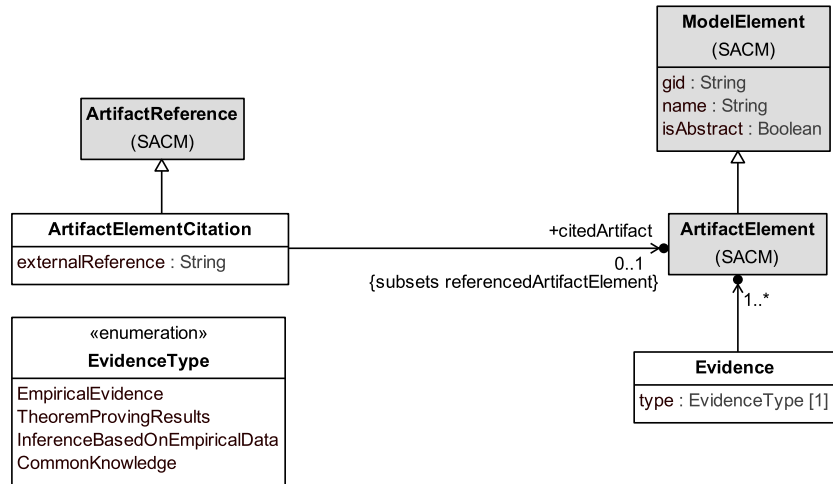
ModelElement
(SACM)
gid : String
name : String
isAbstract : Boolean

ArtifactReference
(SACM)

ArtifactElementCitation
externalReference : String

+citedArtifact
0..1
{subsets referencedArtifactElement}

ArtifactElement
(SACM)

1..*

«enumeration»
EvidenceType
EmpiricalEvidence
TheoremProvingResults
InferenceBasedOnEmpiricalData
CommonKnowledge

Evidence
type : EvidenceType [1]